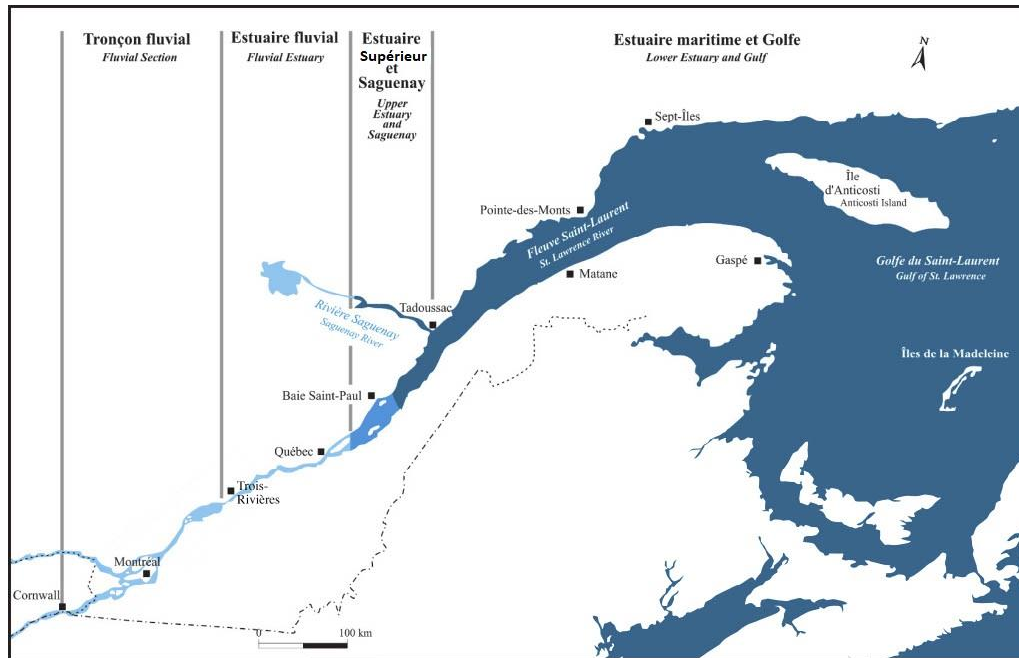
Tronçon fluvial
Fluvial Section

Estuaire fluvial
Fluvial Estuary

Estuaire Supérieur et Saguenay
Upper Estuary and Saguenay

Estuaire maritime et Golfe
Lower Estuary and Gulf

N

Sept-Îles

Île d'Anticosti
Anticosti Island

Pointe-des-Monts

Fleuve Saint-Laurent
St. Lawrence River

Gaspé

Matane

Golfe du Saint-Laurent
Gulf of St. Lawrence

Tadoussac

Rivière Saguenay
Saguenay River

Îles de la Madeleine

Baie Saint-Paul

Québec

Trois-Rivières

Montréal

Cornwall

0

100 km